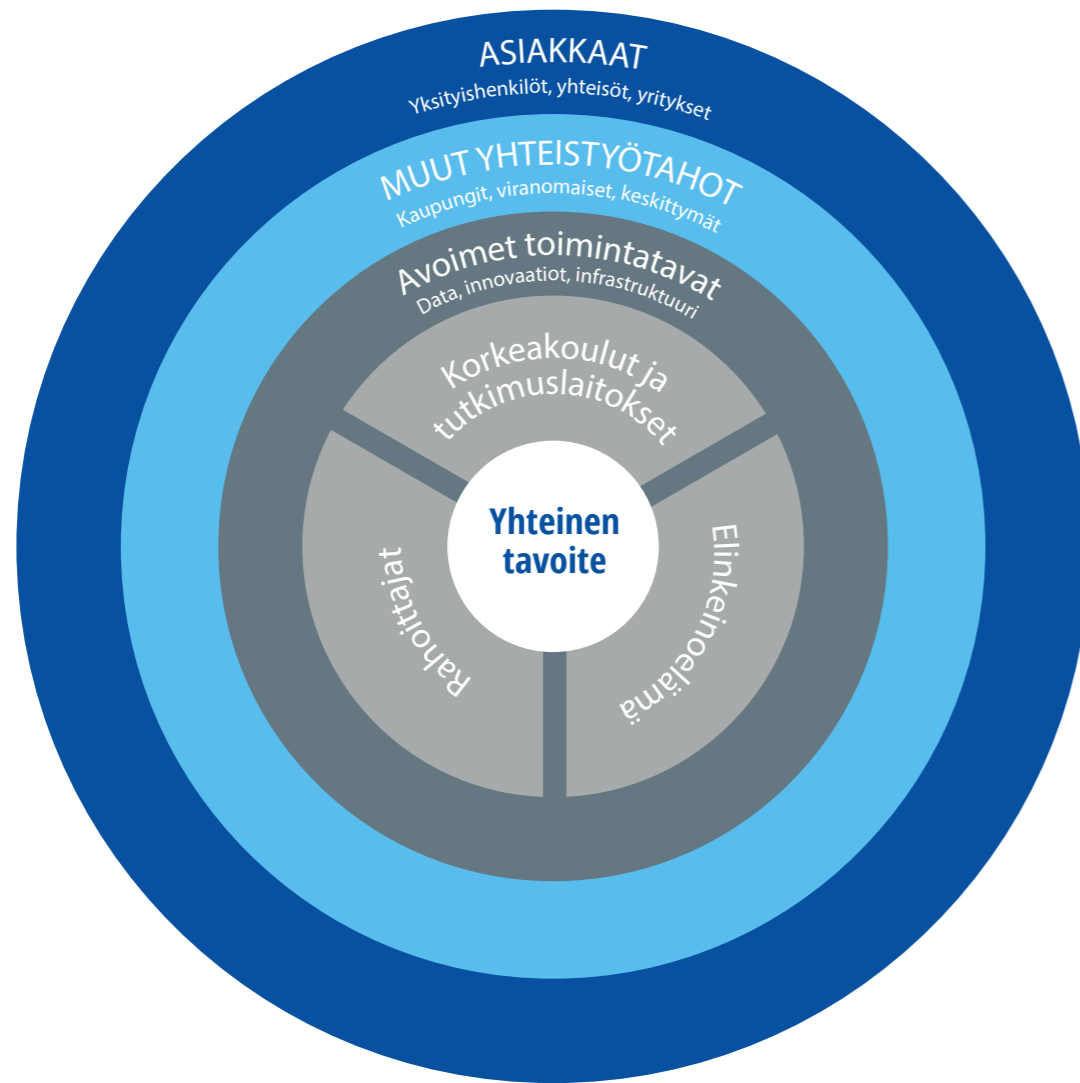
ASIAKKAAT
Yksityishenkilöt, yhteisöt, yritykset

MUUT YHTEISTYÖTAHOT
Kaupungit, viranomaiset, keskittymät

Avoimet toimintatavat
Data, innovaatiot, infrastruktuuri

Korkeakoulut ja tutkimuslaitokset

Rahoittajat

Elinkeinoelämä

Yhteinen tavoite